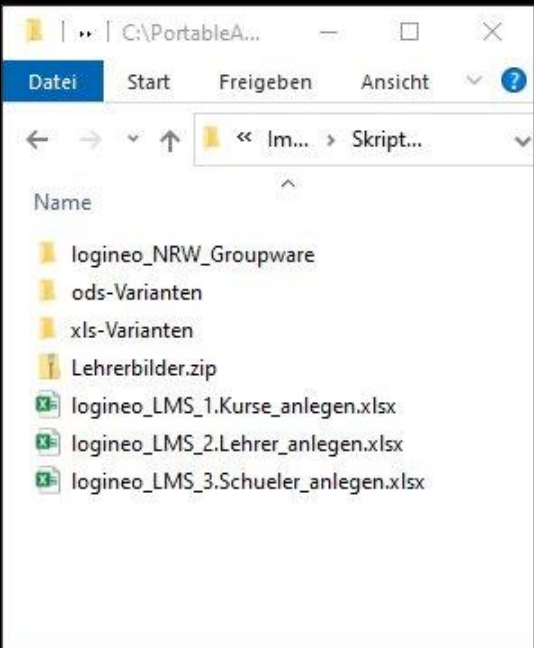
C:\PortableA...

Datei Start Freigeben Ansicht

« Im... › Skript...

Name

logineo_NRW_Groupware
ods-Varianten
xls-Varianten
Lehrerbilder.zip
logineo_LMS_1.Kurse_anlegen.xlsx
logineo_LMS_2.Lehrer_anlegen.xlsx
logineo_LMS_3.Schueler_anlegen.xlsx